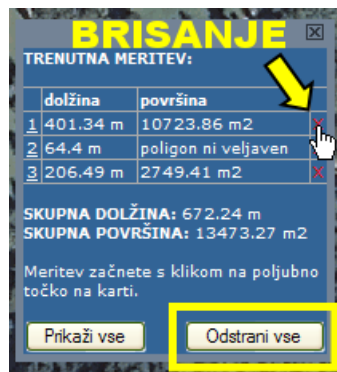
BRISANJE

TRENUTNA MERITEV:

| | dolžina | površina | |
|---|---|---|---|
| 1 | 401.34 m | 10723.86 m2 | X |
| 2 | 64.4 m | poligon ni veljaven | |
| 3 | 206.49 m | 2749.41 m2 | X |

SKUPNA DOLŽINA: 672.24 m
SKUPNA POVRŠINA: 13473.27 m2

Meritev začnete s klikom na poljubno točko na karti.

Prikaži vse

Odstrani vse